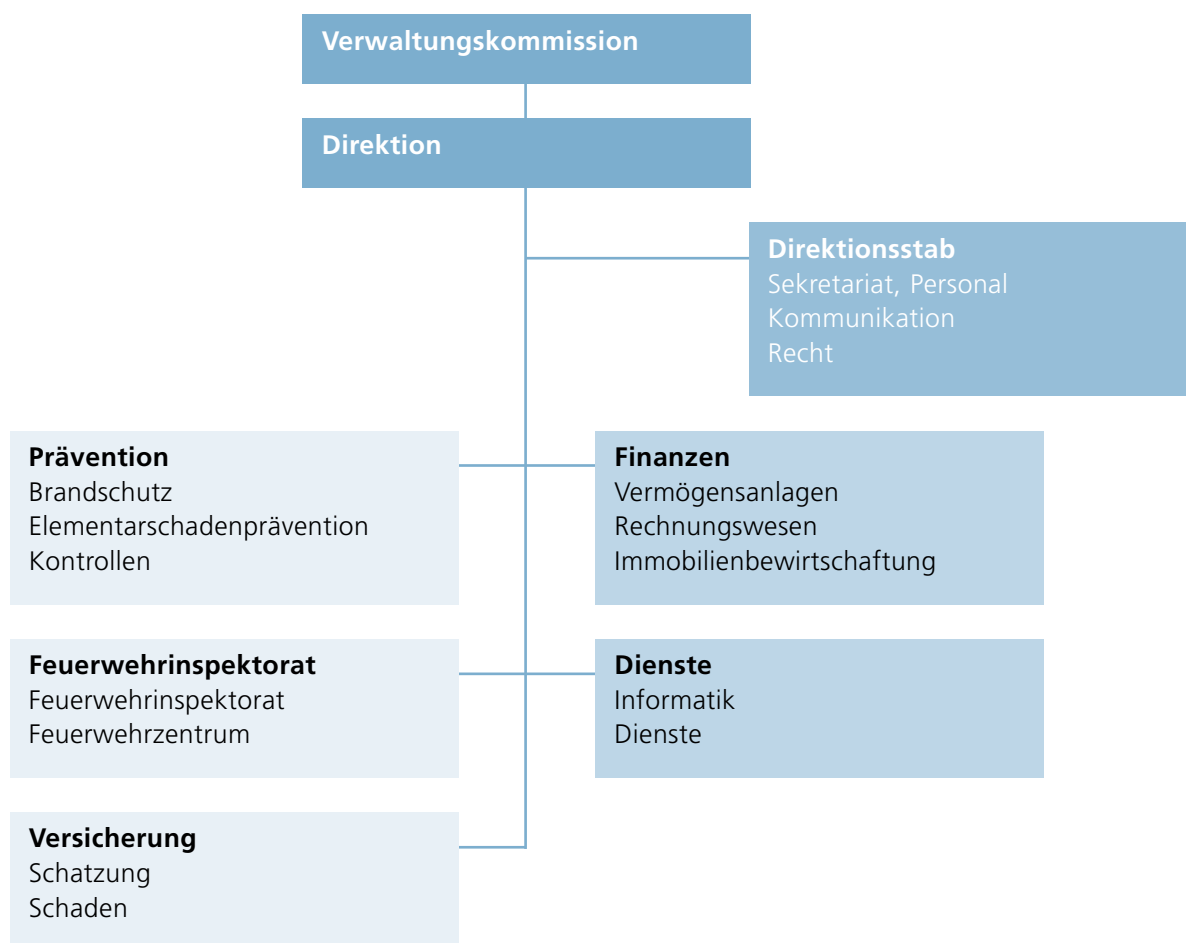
Verwaltungskommission

Direktion

Direktionsstab
Sekretariat, Personal
Kommunikation
Recht

Prävention
Brandschutz
Elementarschadenprävention
Kontrollen

Finanzen
Vermögensanlagen
Rechnungswesen
Immobilienbewirtschaftung

Feuerwehrinspektorat
Feuerwehrinspektorat
Feuerwehrzentrum

Dienste
Informatik
Dienste

Versicherung
Schatzung
Schaden